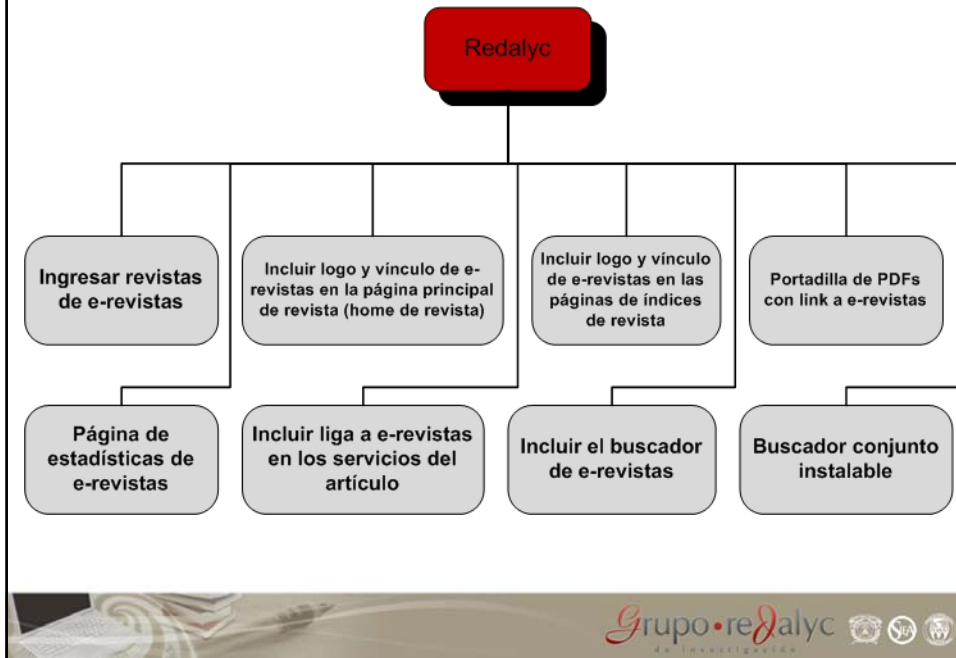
Redalyc

Ingresar revistas de e-revistas

Incluir logo y vínculo de e-revistas en la página principal de revista (home de revista)

Incluir logo y vínculo de e-revistas en las páginas de índices de revista

Portadilla de PDFs con link a e-revistas

Página de estadísticas de e-revistas

Incluir liga a e-revistas en los servicios del artículo

Incluir el buscador de e-revistas

Buscador conjunto instalable

Grupo•redalyc
de investigación